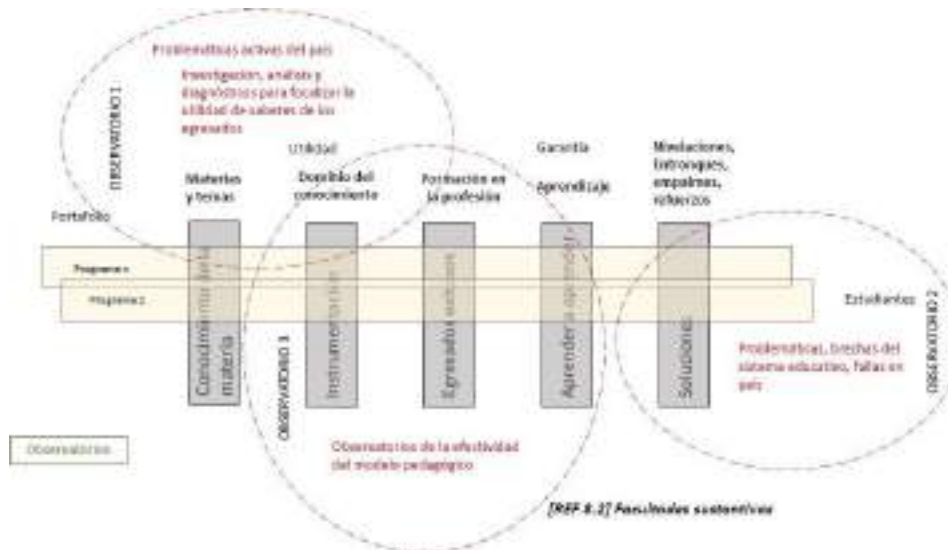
Problemáticas activas del país

Investigación, análisis y diagnósticos para focalizar la utilidad de saberes de los egresados

OBSERVATORIO 1

Utilidad

Garantía

Materias y temas

Dominio del conocimiento

Formación en la profesión

Aprendizaje

Nivelaciones, Entronques, empalmes, refuerzos

Portafolio

Programa 1

Programa 2

Estudiantes

Conocimiento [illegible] materia

Instrumentación

Egresados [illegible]

Aprender a aprender

Soluciones

OBSERVATORIO 3

OBSERVATORIO 2

Problemáticas, brechas del sistema educativo, fallas en país

Observatorios

Observatorios de la efectividad del modelo pedagógico

[REF 8.2] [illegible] sustantivas